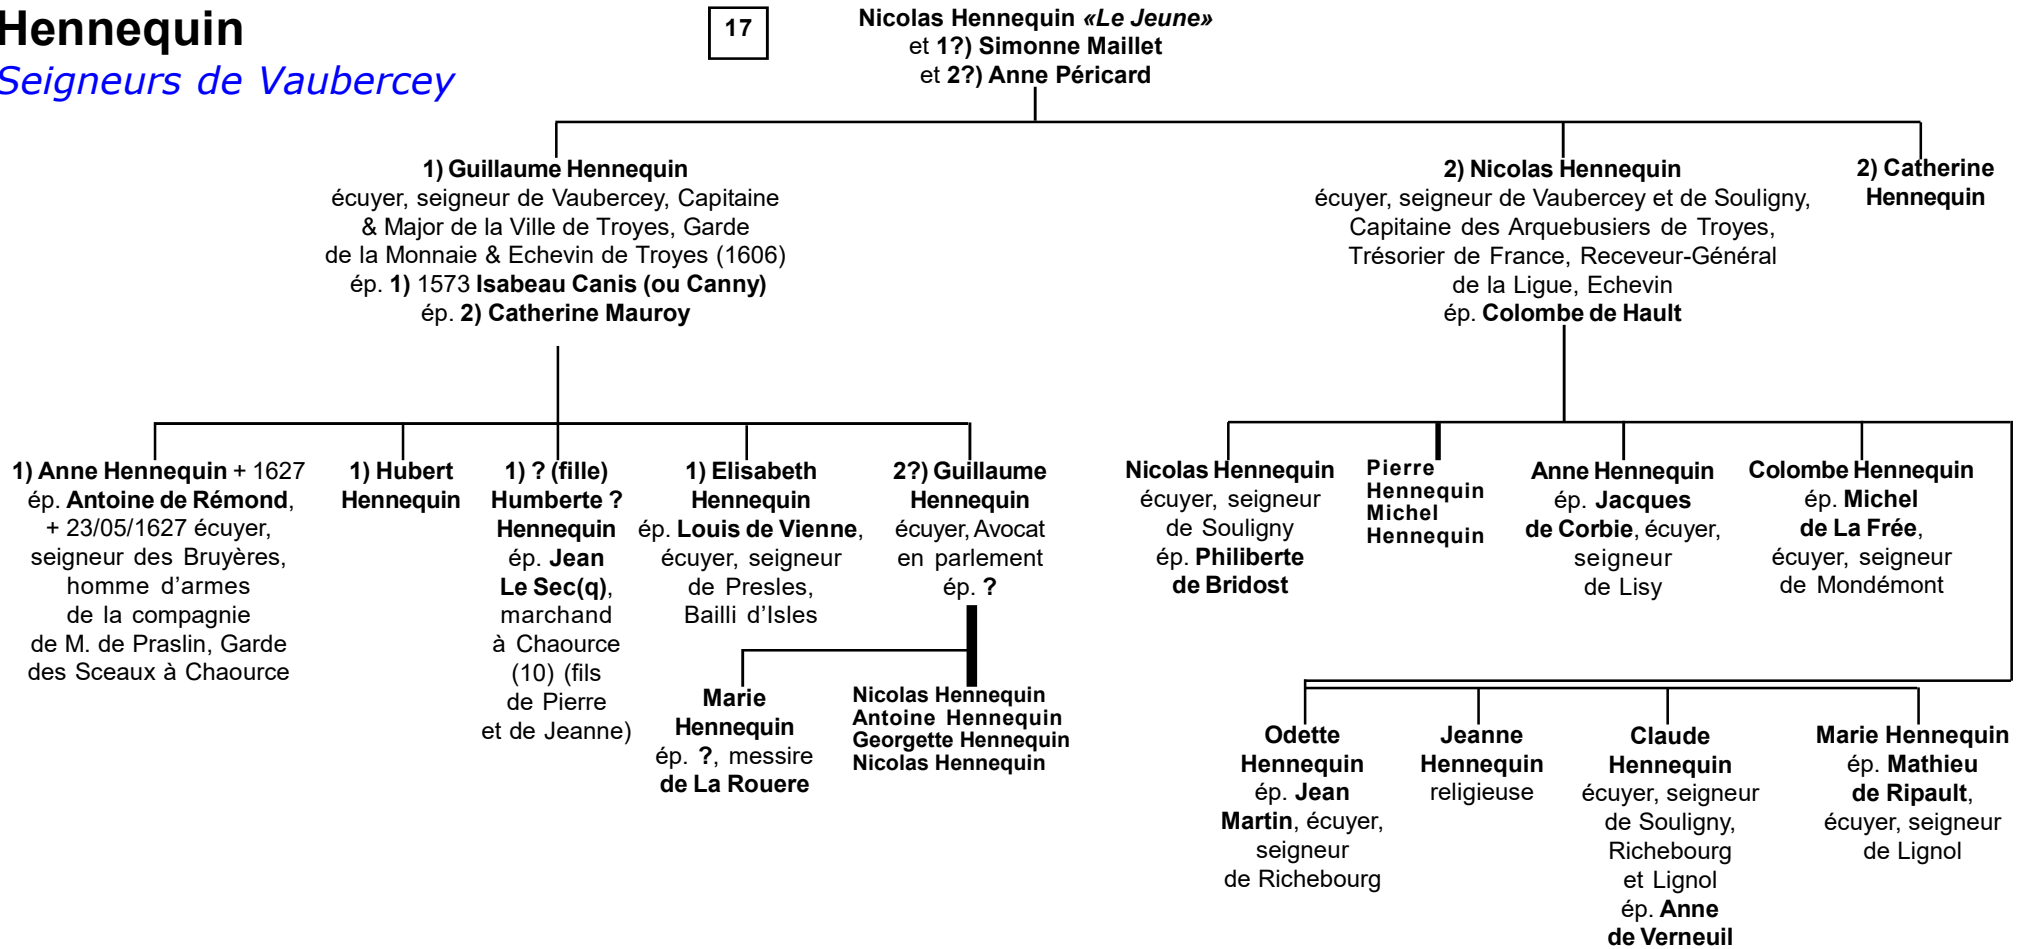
Hennequin
Seigneurs de Vaubercey

17

Nicolas Hennequin «Le Jeune»
et 1?) Simonne Maillet
et 2?) Anne Péricard

1) Guillaume Hennequin
écuyer, seigneur de Vaubercey, Capitaine & Major de la Ville de Troyes, Garde de la Monnaie & Echevin de Troyes (1606)
ép. 1) 1573 Isabeau Canis (ou Canny)
ép. 2) Catherine Mauroy

2) Nicolas Hennequin
écuyer, seigneur de Vaubercey et de Souligny, Capitaine des Arquebusiers de Troyes, Trésorier de France, Receveur-Général de la Ligue, Echevin
ép. Colombe de Hault

2) Catherine Hennequin

1) Anne Hennequin + 1627
ép. Antoine de Rémond, + 23/05/1627 écuyer, seigneur des Bruyères, homme d'armes de la compagnie de M. de Praslin, Garde des Sceaux à Chaource

1) Hubert Hennequin

1) ? (fille) Humberte ? Hennequin
ép. Jean Le Sec(q), marchand à Chaource (10) (fils de Pierre et de Jeanne)

1) Elisabeth Hennequin
ép. Louis de Vienne, écuyer, seigneur de Presles, Bailli d'Isles

2?) Guillaume Hennequin
écuyer, Avocat en parlement
ép. ?

Marie Hennequin
ép. ?, messire de La Rouere

Nicolas Hennequin
Antoine Hennequin
Georgette Hennequin
Nicolas Hennequin

Nicolas Hennequin
écuyer, seigneur de Souligny
ép. Philiberte de Bridost

Pierre Hennequin
Michel Hennequin

Anne Hennequin
ép. Jacques de Corbie, écuyer, seigneur de Lisy

Colombe Hennequin
ép. Michel de La Frée, écuyer, seigneur de Mondémont

Odette Hennequin
ép. Jean Martin, écuyer, seigneur de Richebourg

Jeanne Hennequin
religieuse

Claude Hennequin
écuyer, seigneur de Souligny, Richebourg et Lignol
ép. Anne de Verneuil

Marie Hennequin
ép. Mathieu de Ripault, écuyer, seigneur de Lignol